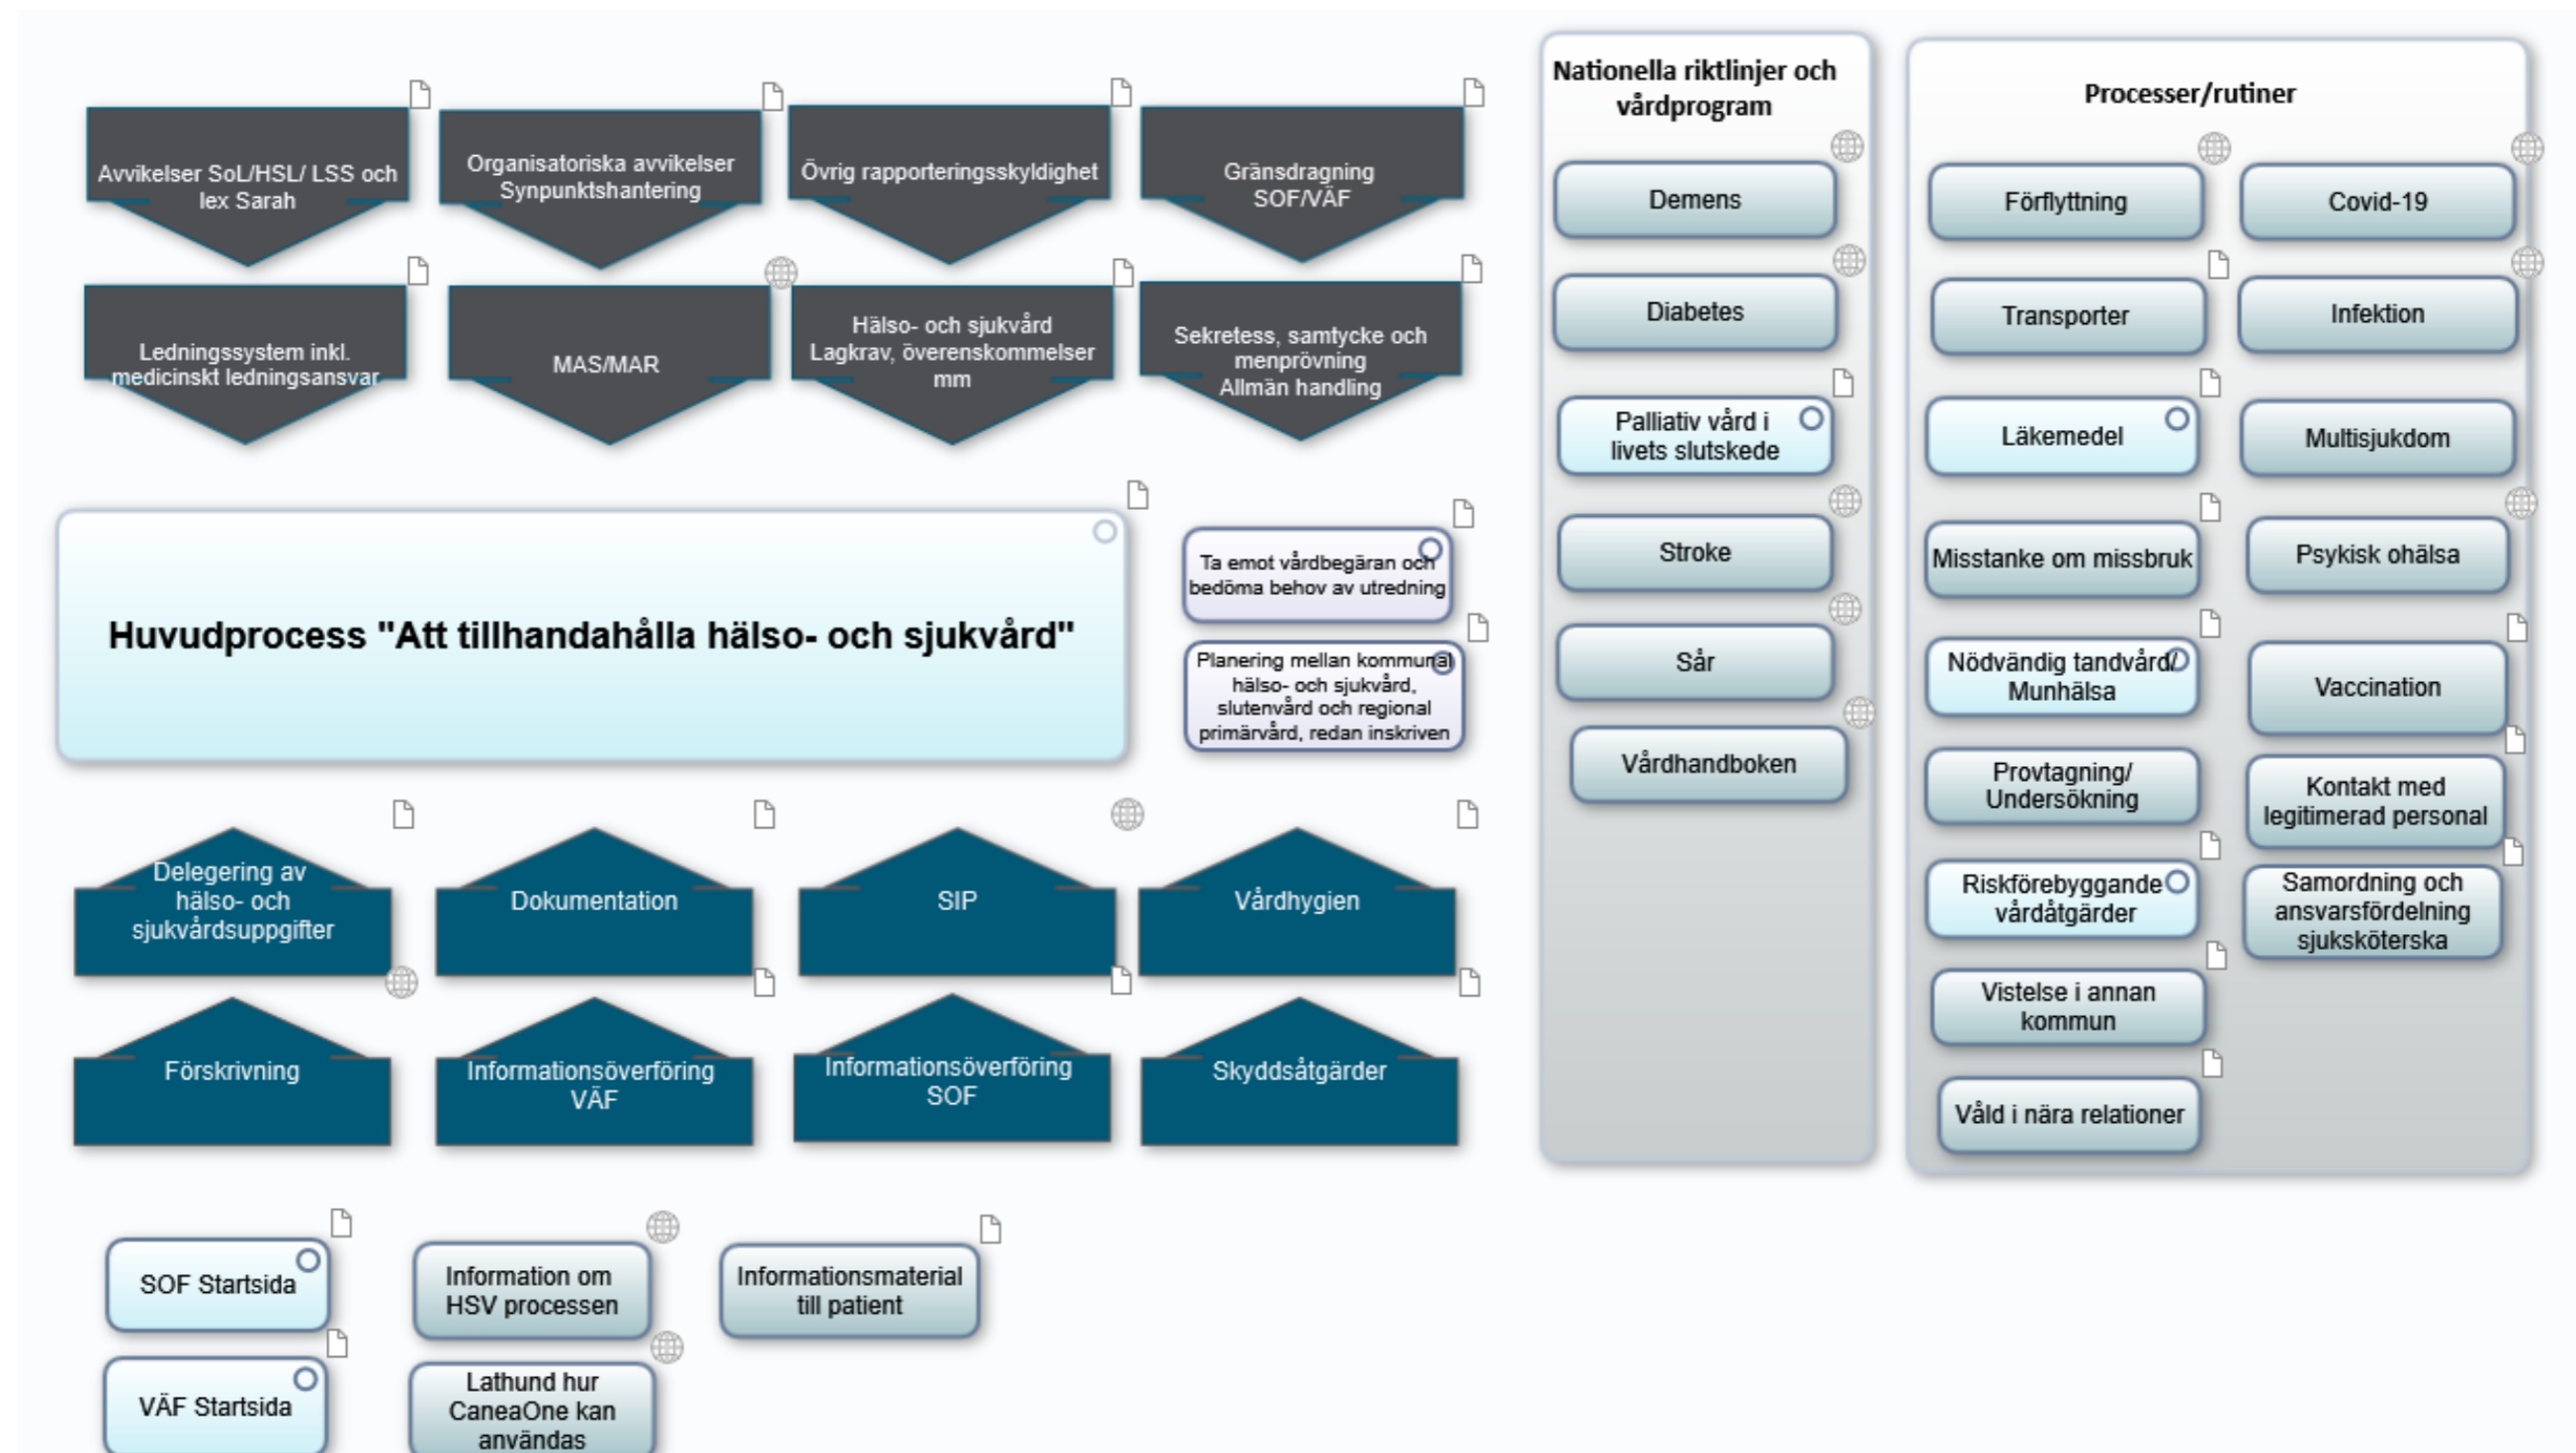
Avvikelser SoL/HSL/ LSS och lex Sarah

Organisatoriska avvikelser Synpunktshantering

Övrig rapporteringsskyldighet

Gränsdragning SOF/VÄF

Ledningssystem inkl. medicinskt ledningsansvar

MAS/MAR

Hälso- och sjukvård Lagkrav, överenskommelser mm

Sekretess, samtycke och menprövning Allmän handling

Huvudprocess "Att tillhandahålla hälso- och sjukvård"

Ta emot vårdbegäran och bedöma behov av utredning

Planering mellan kommunal hälso- och sjukvård, slutenvård och regional primärvård, redan inskriven

Delegering av hälso- och sjukvårdsuppgifter

Dokumentation

SIP

Vårdhygien

Förskrivning

Informationsöverföring VÄF

Informationsöverföring SOF

Skyddsåtgärder

SOF Startsida

Information om HSV processen

Informationsmaterial till patient

VÄF Startsida

Lathund hur CaneaOne kan användas

Nationella riktlinjer och vårdprogram

Demens

Diabetes

Palliativ vård i livets slutskede

Stroke

Sår

Vårdhandboken

Processer/rutiner

Förflyttning

Covid-19

Transporter

Infektion

Läkemedel

Multisjukdom

Misstanke om missbruk

Psykisk ohälsa

Nödvändig tandvård/ Munhälsa

Vaccination

Provtagning/ Undersökning

Kontakt med legitimerad personal

Riskförebyggande vårdåtgärder

Samordning och ansvarsfördelning sjuksköterska

Vistelse i annan kommun

Våld i nära relationer